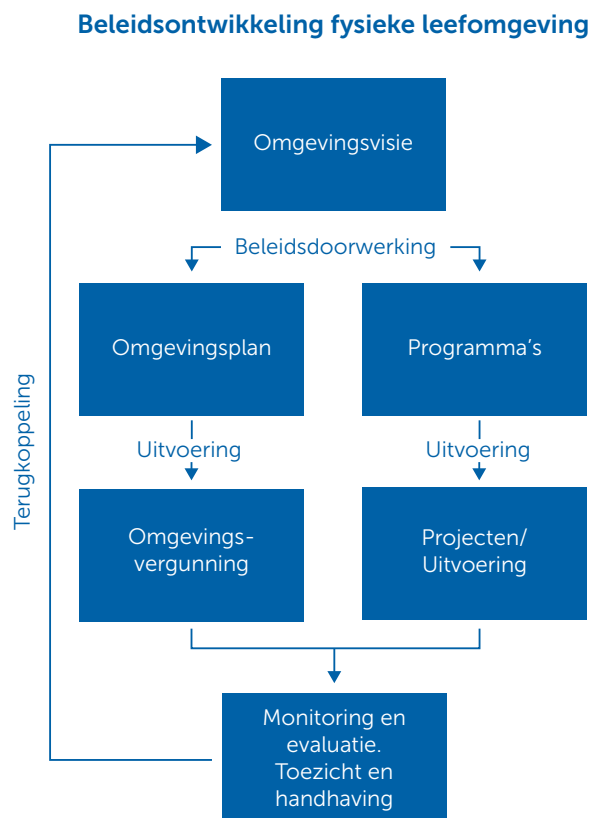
Beleidsontwikkeling fysieke leefomgeving

Omgevingsvisie

Beleidsdoorwerking

Omgevingsplan

Programma's

Uitvoering

Uitvoering

Omgevingsvergunning

Projecten/ Uitvoering

Monitoring en evaluatie. Toezicht en handhaving

Terugkoppeling